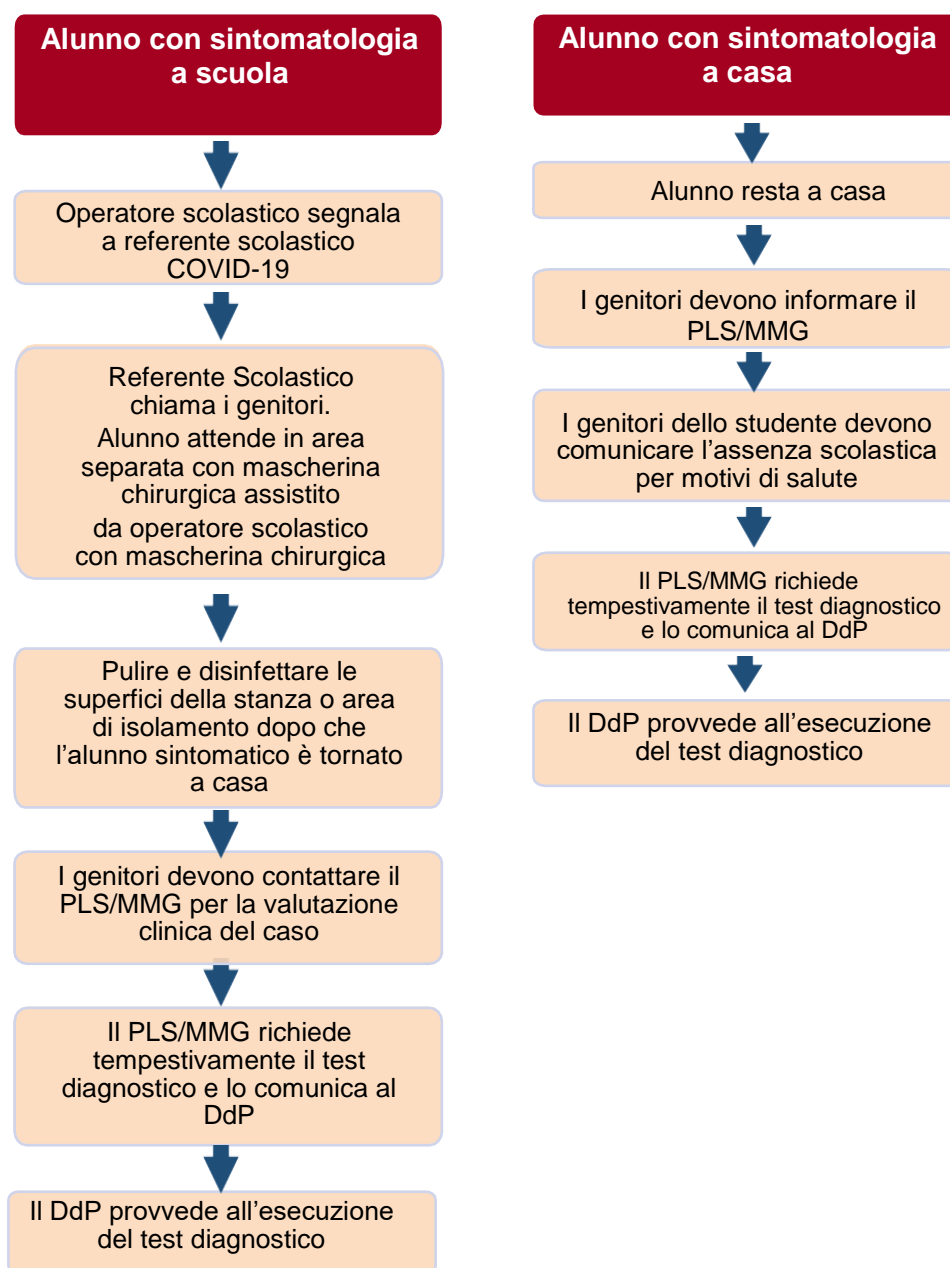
Alunno con sintomatologia a scuola

Operatore scolastico segnala a referente scolastico COVID-19

Referente Scolastico chiama i genitori.
Alunno attende in area separata con mascherina chirurgica assistito da operatore scolastico con mascherina chirurgica

Pulire e disinfettare le superfici della stanza o area di isolamento dopo che l'alunno sintomatico è tornato a casa

I genitori devono contattare il PLS/MMG per la valutazione clinica del caso

Il PLS/MMG richiede tempestivamente il test diagnostico e lo comunica al DdP

Il DdP provvede all'esecuzione del test diagnostico

Alunno con sintomatologia a casa

Alunno resta a casa

I genitori devono informare il PLS/MMG

I genitori dello studente devono comunicare l'assenza scolastica per motivi di salute

Il PLS/MMG richiede tempestivamente il test diagnostico e lo comunica al DdP

Il DdP provvede all'esecuzione del test diagnostico